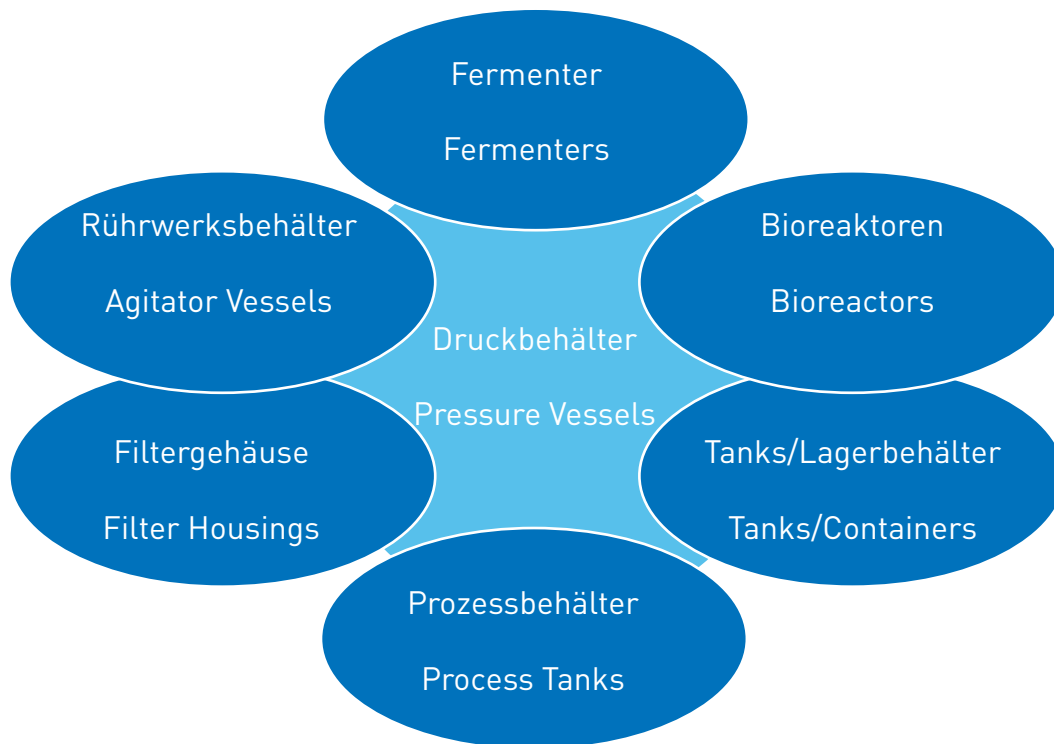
Fermenter

Fermenters

Rührwerksbehälter

Agitator Vessels

Bioreaktoren

Bioreactors

Druckbehälter

Pressure Vessels

Filtergehäuse

Filter Housings

Tanks/Lagerbehälter

Tanks/Containers

Prozessbehälter

Process Tanks